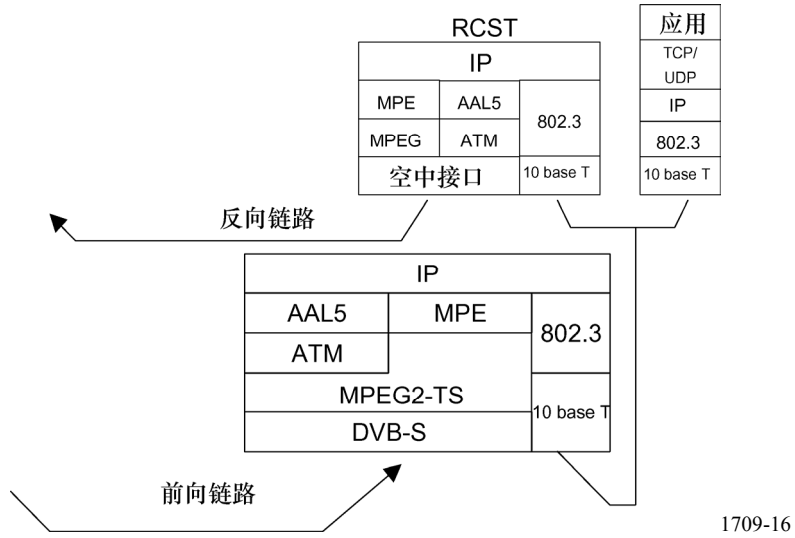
RCST

| IP | | |
|---|---|---|
| MPE | AAL5 | 802.3 |
| MPEG | ATM | |
| 空中接口 | | 10 base T |

| 应用 |
|---|
| TCP/ UDP |
| IP |
| 802.3 |
| 10 base T |

反向链路

| IP | | |
|---|---|---|
| AAL5 | MPE | 802.3 |
| ATM | | |
| MPEG2-TS | | 10 base T |
| DVB-S | | |

前向链路

1709-16